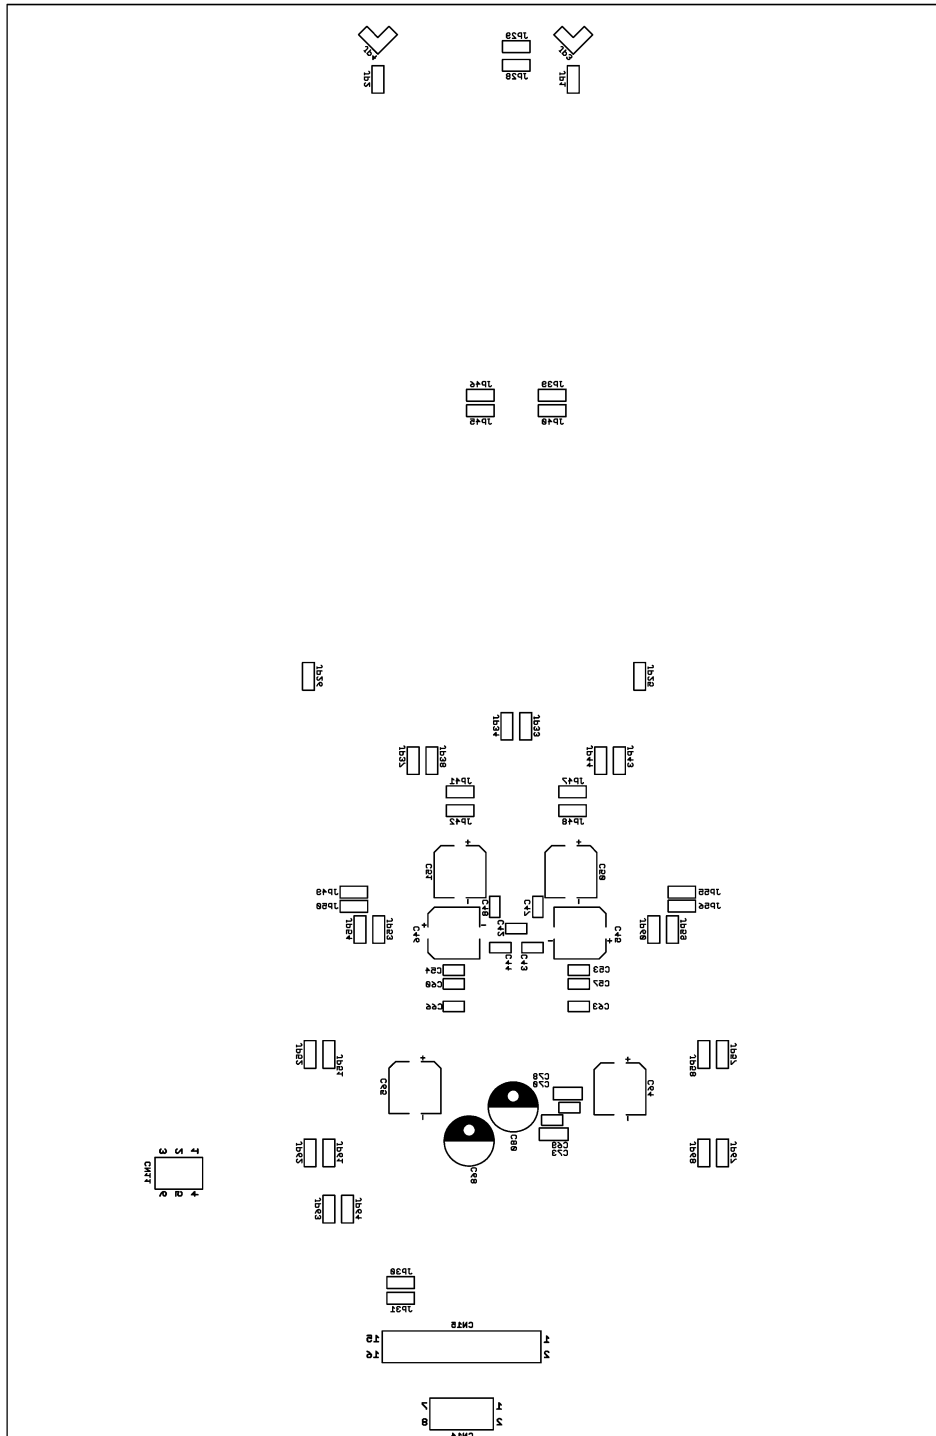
JP4
JP29
JP3
JP2
JP28
JP1
JP46
JP39
JP45
JP40
JP26
JP25
JP34
JP33
JP32
JP38
JP44
JP43
JP41
JP47
JP42
JP48
C51
C50
JP49
JP55
JP50
JP54
C41
C47
JP54
JP53
C42
C45
C46
JP60
JP59
C44
C43
C54
C53
C60
C57
C66
C63
JP52
JP51
JP62
JP58
C72
C78
C65
C64
C80
C69
C79
JP56
JP57
JP61
JP60
CN11
3
2
1
6
5
4
C81
JP63
JP64
JP30
JP31
CN15
15
16
1
2
7
8
1
2
CN14